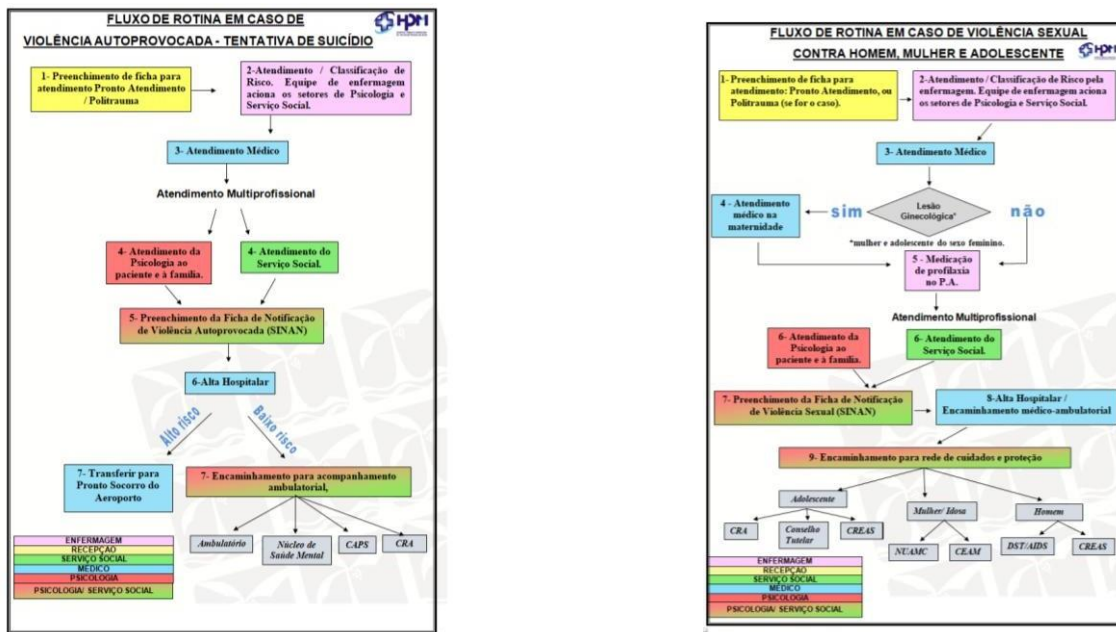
FLUXO DE ROTINA EM CASO DE VIOLÊNCIA AUTOPROVOCADA - TENTATIVA DE SUICÍDIO

HPM

1- Preenchimento de ficha para atendimento Pronto Atendimento / Politrauma

2-Atendimento / Classificação de Risco. Equipe de enfermagem aciona os setores de Psicologia e Serviço Social.

3- Atendimento Médico

Atendimento Multiprofissional

4- Atendimento da Psicologia ao paciente e à família.

4- Atendimento do Serviço Social.

5- Preenchimento da Ficha de Notificação de Violência Autoprovocada (SINAN)

6-Alta Hospitalar

Alto risco

Baixo risco

7- Transferir para Pronto Socorro do Aeroporto

7- Encaminhamento para acompanhamento ambulatorial,

Ambulatório

Núcleo de Saúde Mental

CAPS

CRA

ENFERMAGEM
RECEPÇÃO
SERVIÇO SOCIAL
MÉDICO
PSICOLOGIA
PSICOLOGIA/ SERVIÇO SOCIAL

FLUXO DE ROTINA EM CASO DE VIOLÊNCIA SEXUAL CONTRA HOMEM, MULHER E ADOLESCENTE

HPM

1- Preenchimento de ficha para atendimento: Pronto Atendimento, ou Politrauma (se for o caso).

2-Atendimento / Classificação de Risco pela enfermagem. Equipe de enfermagem aciona os setores de Psicologia e Serviço Social.

3- Atendimento Médico

4 - Atendimento médico na maternidade

sim

Lesão Ginecológica*

não

*mulher e adolescente do sexo feminino.

5 - Medicação de profilaxia no P.A.

Atendimento Multiprofissional

6- Atendimento da Psicologia ao paciente e à família.

6- Atendimento do Serviço Social.

7- Preenchimento da Ficha de Notificação de Violência Sexual (SINAN)

8-Alta Hospitalar / Encaminhamento médico-ambulatorial

9- Encaminhamento para rede de cuidados e proteção

Adolescente

CRA

Conselho Tutelar

CREAS

Mulher/ Idosa

NUAMC

CEAM

Homem

DST/AIDS

CREAS

ENFERMAGEM
RECEPÇÃO
SERVIÇO SOCIAL
MÉDICO
PSICOLOGIA
PSICOLOGIA/ SERVIÇO SOCIAL